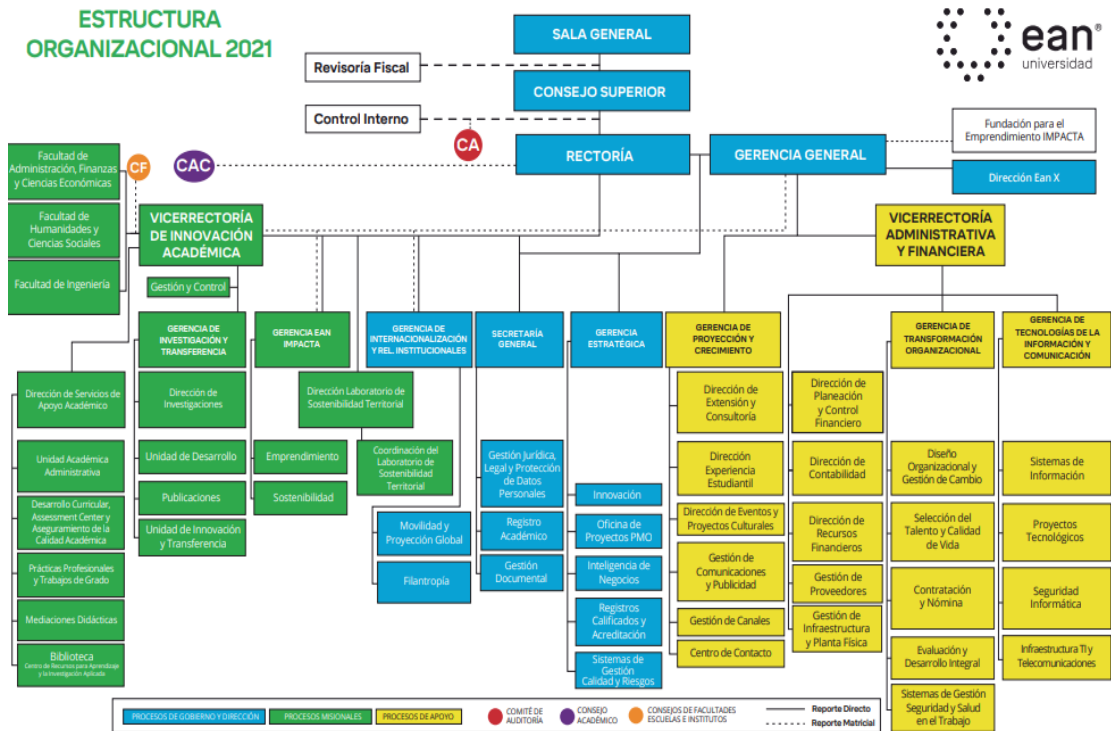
ESTRUCTURA ORGANIZACIONAL 2021

ean universidad

SALA GENERAL

Revisoría Fiscal

CONSEJO SUPERIOR

Control Interno

CA

RECTORÍA

GERENCIA GENERAL

Fundación para el Emprendimiento IMPACTA

Dirección Ean X

CAC

CF

Facultad de Administración, Finanzas y Ciencias Económicas

Facultad de Humanidades y Ciencias Sociales

Facultad de Ingeniería

VICERRECTORÍA DE INNOVACIÓN ACADÉMICA

Gestión y Control

VICERRECTORÍA ADMINISTRATIVA Y FINANCIERA

GERENCIA DE INVESTIGACIÓN Y TRANSFERENCIA

GERENCIA EAN IMPACTA

GERENCIA DE INTERNACIONALIZACIÓN Y REL. INSTITUCIONALES

SECRETARÍA GENERAL

GERENCIA ESTRATÉGICA

GERENCIA DE PROYECCIÓN Y CRECIMIENTO

GERENCIA DE TRANSFORMACIÓN ORGANIZACIONAL

GERENCIA DE TECNOLOGÍAS DE LA INFORMACIÓN Y COMUNICACIÓN

Dirección de Servicios de Apoyo Académico

Unidad Académica Administrativa

Desarrollo Curricular, Assessment Center y Aseguramiento de la Calidad Académica

Prácticas Profesionales y Trabajos de Grado

Mediaciones Didácticas

Biblioteca Centro de Recursos para Aprendizaje y la Investigación Aplicada

Dirección de Investigaciones

Unidad de Desarrollo

Publicaciones

Unidad de Innovación y Transferencia

Dirección Laboratorio de Sostenibilidad Territorial

Coordinación del Laboratorio de Sostenibilidad Territorial

Emprendimiento

Sostenibilidad

Movilidad y Proyección Global

Filantropía

Gestión Jurídica, Legal y Protección de Datos Personales

Registro Académico

Gestión Documental

Innovación

Oficina de Proyectos PMO

Inteligencia de Negocios

Registros Calificados y Acreditación

Sistemas de Gestión Calidad y Riesgos

Dirección de Extensión y Consultoría

Dirección Experiencia Estudiantil

Dirección de Eventos y Proyectos Culturales

Gestión de Comunicaciones y Publicidad

Gestión de Canales

Centro de Contacto

Dirección de Planeación y Control Financiero

Dirección de Contabilidad

Dirección de Recursos Financieros

Gestión de Proveedores

Gestión de Infraestructura y Planta Física

Diseño Organizacional y Gestión de Cambio

Selección del Talento y Calidad de Vida

Contratación y Nómina

Evaluación y Desarrollo Integral

Sistemas de Gestión Seguridad y Salud en el Trabajo

Sistemas de Información

Proyectos Tecnológicos

Seguridad Informática

Infraestructura TI y Telecomunicaciones

PROCESOS DE GOBIERNO Y DIRECCIÓN | PROCESOS MISIONALES | PROCESOS DE APOYO | COMITÉ DE AUDITORÍA | CONSEJO ACADÉMICO | CONSEJOS DE FACULTADES ESCUELAS E INSTITUTOS | Reporte Directo | Reporte Matricial